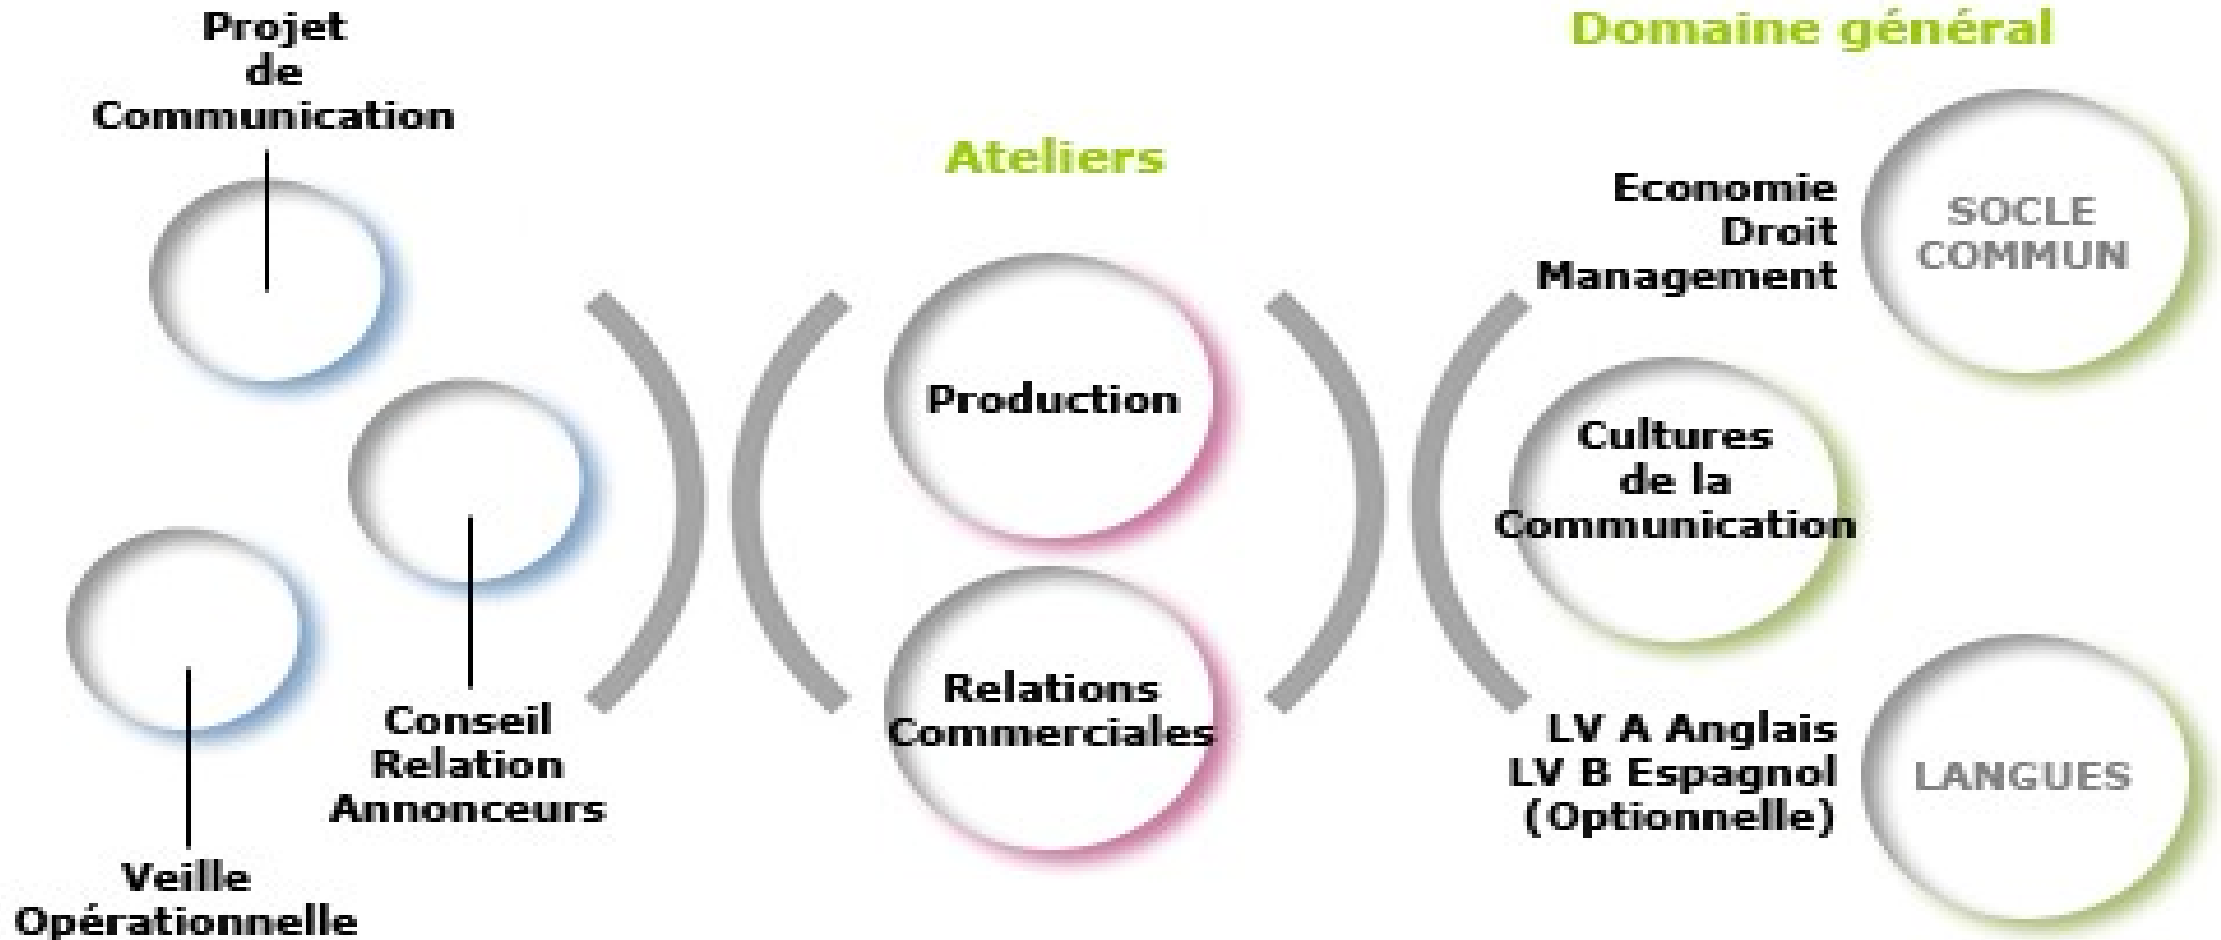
Projet de Communication

Conseil Relation Annonceurs

Veille Opérationnelle

Ateliers

Production

Relations Commerciales

Domaine général

Economie
Droit
Management

SOCLE COMMUN

Cultures de la Communication

LV A Anglais
LV B Espagnol
(Optionnelle)

LANGUES